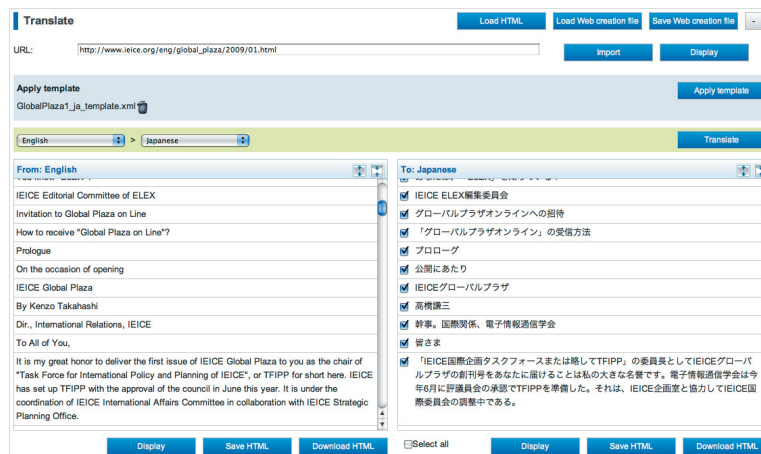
Translate

Load HTML | Load Web creation file | Save Web creation file

URL: http://www.ieice.org/eng/global_plaza/2009/01.html

Import | Display

Apply template

GlobalPlaza1_ja_template.xml

Apply template

English > Japanese

Translate

From: English

IEICE Editorial Committee of ELEX

Invitation to Global Plaza on Line

How to receive "Global Plaza on Line"?

Prologue

On the occasion of opening

IEICE Global Plaza

By Kenzo Takahashi

Dir., International Relations, IEICE

To All of You,

It is my great honor to deliver the first issue of IEICE Global Plaza to you as the chair of "Task Force for International Policy and Planning of IEICE", or TFIPP for short here. IEICE has set up TFIPP with the approval of the council in June this year. It is under the coordination of IEICE International Affairs Committee in collaboration with IEICE Strategic Planning Office.

To: Japanese

IEICE ELEX編集委員会

グローバルプラザオンラインへの招待

「グローバルプラザオンライン」の受信方法

プロローグ

公開にあたり

IEICEグローバルプラザ

高橋謙三

幹事。国際関係、電子情報通信学会

皆さま

「IEICE国際企画タスクフォースまたは略してTFIPP」の委員長としてIEICEグローバルプラザの創刊号をあなたに届けることは私の大きな名誉です。電子情報通信学会は今年6月に評議員会の承認でTFIPPを準備した。それは、IEICE企画室と協力してIEICE国際委員会の調整中である。

Display | Save HTML | Download HTML

Select all

Display | Save HTML | Download HTML